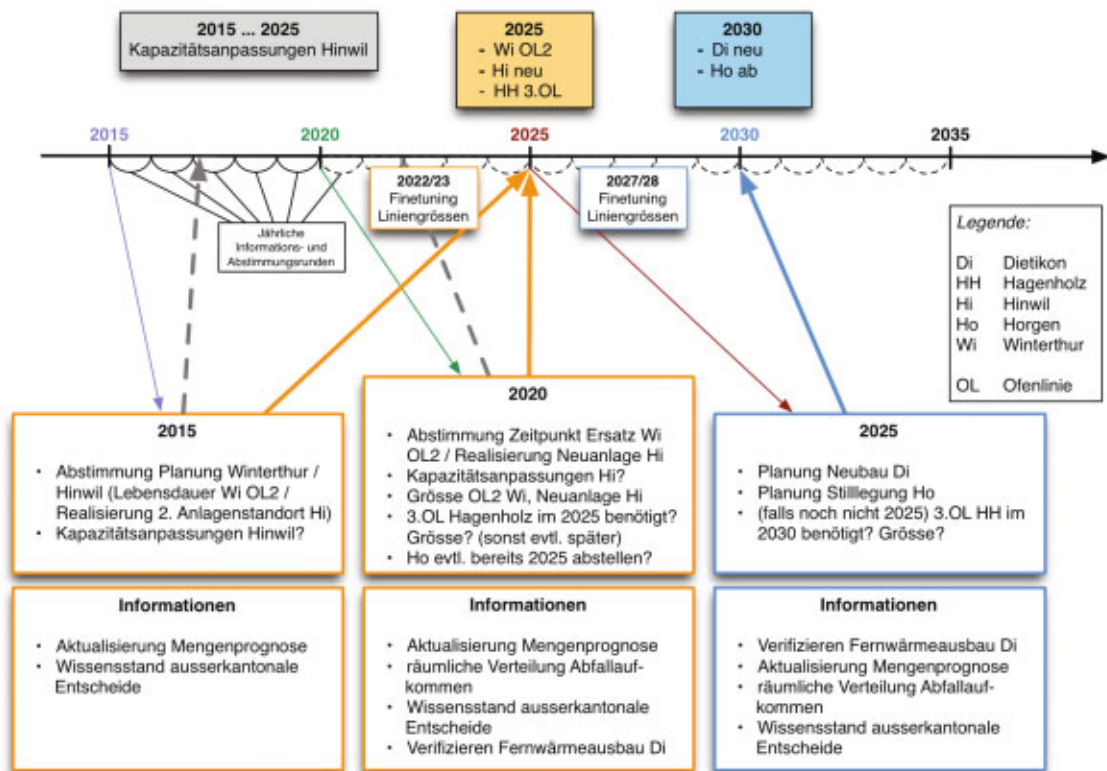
2015 ... 2025
Kapazitätsanpassungen Hinwil

2025
- Wi OL2
- Hi neu
- HH 3.OL

2030
- Di neu
- Ho ab

2015 2020 2025 2030 2035

Jährliche Informations- und Abstimmungsrunden

2022/23
Finetuning Liniengrössen

2027/28
Finetuning Liniengrössen

Legende:

Di Dietikon
HH Hagenholz
Hi Hinwil
Ho Horgen
Wi Winterthur

OL Ofenlinie

2015

- Abstimmung Planung Winterthur / Hinwil (Lebensdauer Wi OL2 / Realisierung 2. Anlagenstandort Hi)
- Kapazitätsanpassungen Hinwil?

2020

- Abstimmung Zeitpunkt Ersatz Wi OL2 / Realisierung Neuanlage Hi
- Kapazitätsanpassungen Hi?
- Grösse OL2 Wi, Neuanlage Hi
- 3.OL Hagenholz im 2025 benötigt? Grösse? (sonst evtl. später)
- Ho evtl. bereits 2025 abstellen?

2025

- Planung Neubau Di
- Planung Stilllegung Ho
- (falls noch nicht 2025) 3.OL HH im 2030 benötigt? Grösse?

Informationen

- Aktualisierung Mengenprognose
- Wissensstand ausserkantonale Entscheide

Informationen

- Aktualisierung Mengenprognose
- räumliche Verteilung Abfallaufkommen
- Wissensstand ausserkantonale Entscheide
- Verifizieren Fernwärmeausbau Di

Informationen

- Verifizieren Fernwärmeausbau Di
- Aktualisierung Mengenprognose
- räumliche Verteilung Abfallaufkommen
- Wissensstand ausserkantonale Entscheide